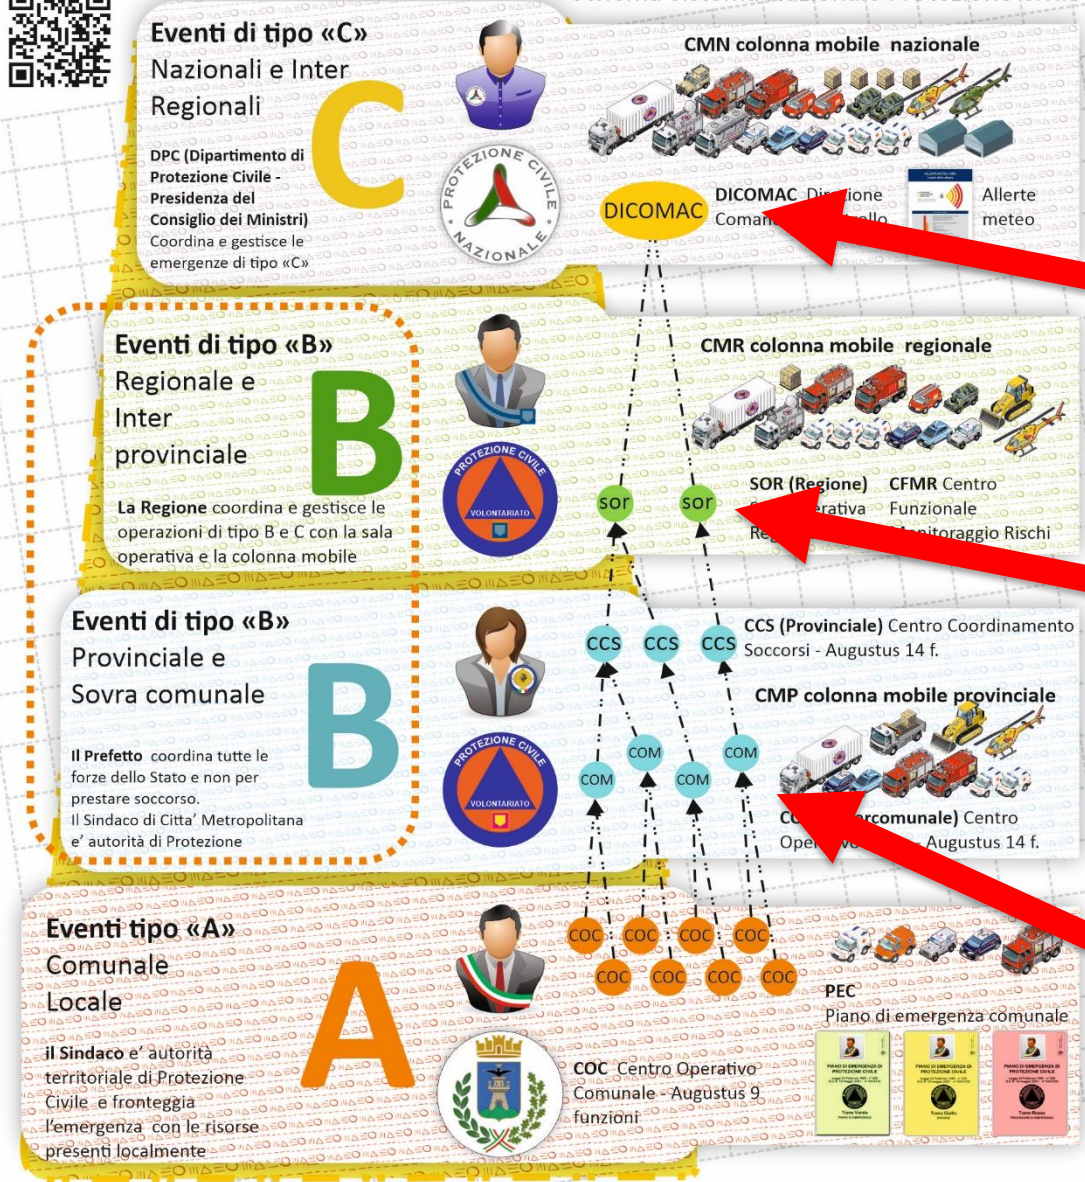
Eventi di tipo «C»
Nazionali e Inter Regionali

C

DPC (Dipartimento di Protezione Civile - Presidenza del Consiglio dei Ministri) Coordina e gestisce le emergenze di tipo «C»

PROTEZIONE CIVILE NAZIONALE

CMN colonna mobile nazionale

DICOMAC

DICOMAC Di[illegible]ione Coman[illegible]llo

Allerte meteo

Eventi di tipo «B»
Regionale e Inter provinciale

B

La Regione coordina e gestisce le operazioni di tipo B e C con la sala operativa e la colonna mobile

PROTEZIONE CIVILE VOLONTARIATO

CMR colonna mobile regionale

sor sor

SOR (Regione) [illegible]erativa Re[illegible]

CFMR Centro Funzionale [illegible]nitoraggio Rischi

Eventi di tipo «B»
Provinciale e Sovra comunale

B

Il Prefetto coordina tutte le forze dello Stato e non per prestare soccorso.
Il Sindaco di Citta' Metropolitana e' autorità di Protezione

PROTEZIONE CIVILE VOLONTARIATO

CCS CCS CCS

CCS (Provinciale) Centro Coordinamento Soccorsi - Augustus 14 f.

CMP colonna mobile provinciale

COM COM COM COM

C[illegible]rcomunale) Centro Oper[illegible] Augustus 14 f.

Eventi tipo «A»
Comunale Locale

A

il Sindaco e' autorità territoriale di Protezione Civile e fronteggia l'emergenza con le risorse presenti localmente

COC COC COC COC
COC COC COC COC

COC Centro Operativo Comunale - Augustus 9 funzioni

PEC
Piano di emergenza comunale